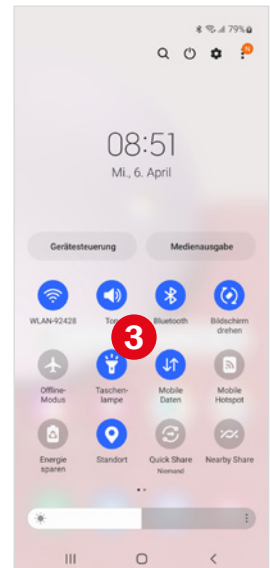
79%

N

08:51

Mi., 6. April

Gerätesteuerung

Medienausgabe

WLAN-92428

Ton

3

Bluetooth

Bildschirm drehen

Offline-Modus

Taschenlampe

Mobile Daten

Mobile Hotspot

Energie sparen

Standort

Quick Share
Niemand

Nearby Share